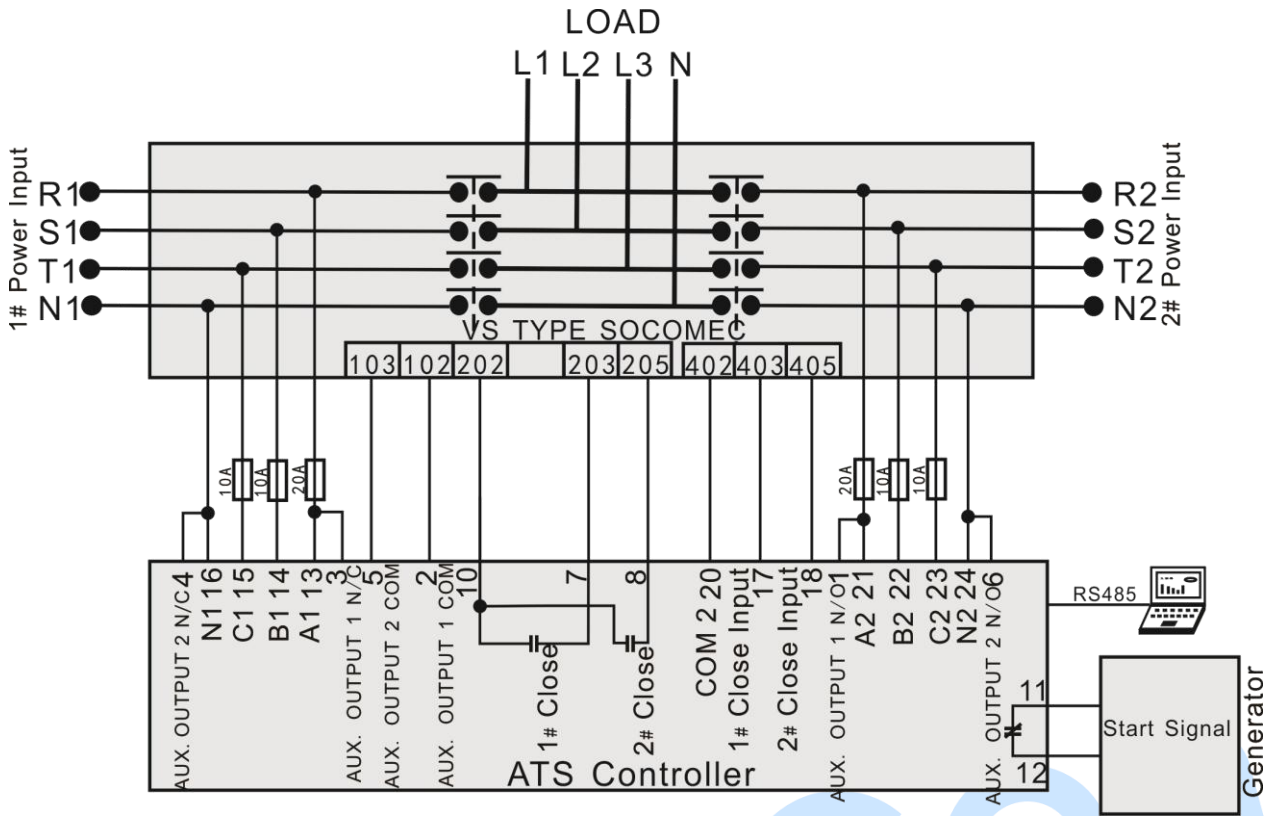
LOAD

L1 L2 L3 N

1# Power Input

R1
S1
T1
N1

R2
S2
T2
N2

2# Power Input

VS TYPE SOCOMEC

| 103 | 102 | 202 | | 203 | 205 | 402 | 403 | 405 |
|---|---|---|---|---|---|---|---|---|

10A 10A 20A

20A 10A 10A

AUX. OUTPUT 2 N/C 4
N1 16
C1 15
B1 14
A1 13
AUX. OUTPUT 1 N/C 3
AUX. OUTPUT 2 COM 5
AUX. OUTPUT 1 COM 2
10
1# Close 7
2# Close 8
COM 2 20
1# Close Input 17
2# Close Input 18
AUX. OUTPUT 1 N/O 1
A2 21
B2 22
C2 23
N2 24
AUX. OUTPUT 2 N/O 6

11
12

ATS Controller

RS485

Start Signal

Generator